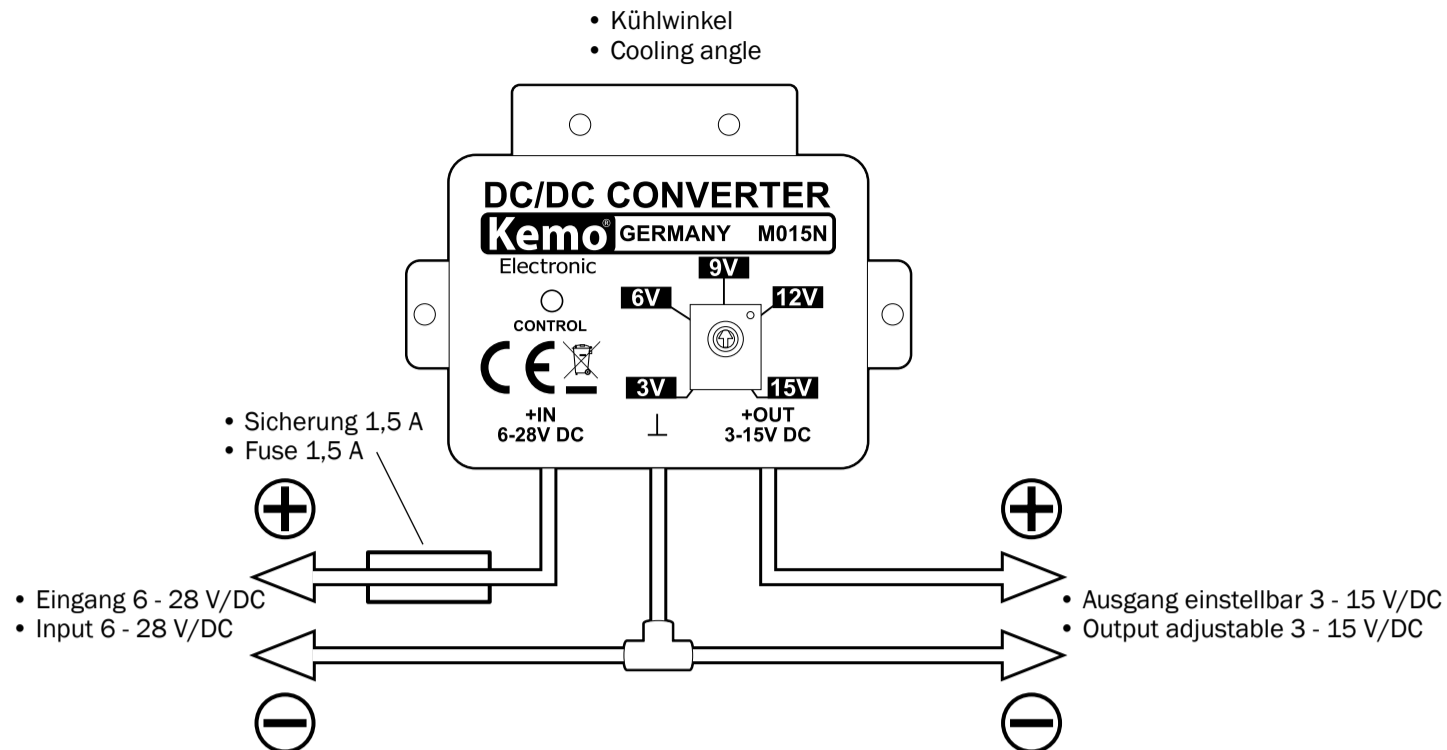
• Kühlwinkel
• Cooling angle

DC/DC CONVERTER
Kemo® GERMANY M015N
Electronic

9V
6V
12V
CONTROL
CE
3V
15V
+IN
6-28V DC
$\perp$
+OUT
3-15V DC

• Sicherung 1,5 A
• Fuse 1,5 A

$\oplus$
$\oplus$

• Eingang 6 - 28 V/DC
• Input 6 - 28 V/DC

• Ausgang einstellbar 3 - 15 V/DC
• Output adjustable 3 - 15 V/DC

$\ominus$
$\ominus$